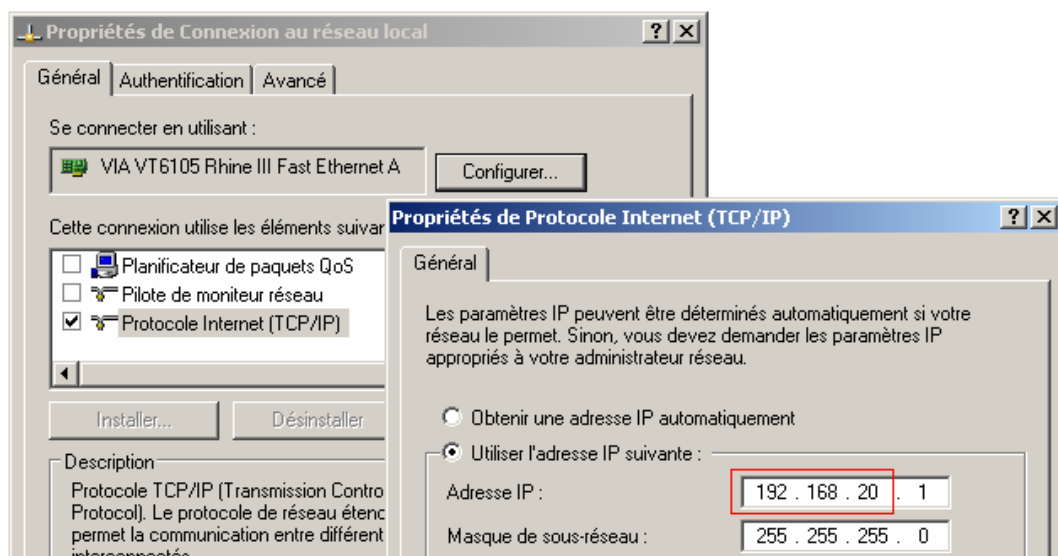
Propriétés de Connexion au réseau local ? X

Général | Authentification | Avancé

Se connecter en utilisant :

VIA VT6105 Rhine III Fast Ethernet A

Configurer...

Cette connexion utilise les éléments suivar

Planificateur de paquets QoS
Pilote de moniteur réseau
Protocole Internet (TCP/IP)

Installer... Désinstaller

Description

Protocole TCP/IP (Transmission Contro Protocol). Le protocole de réseau étenc permet la communication entre différent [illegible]

Propriétés de Protocole Internet (TCP/IP) ? X

Général

Les paramètres IP peuvent être déterminés automatiquement si votre réseau le permet. Sinon, vous devez demander les paramètres IP appropriés à votre administrateur réseau.

Obtenir une adresse IP automatiquement

Utiliser l'adresse IP suivante :

Adresse IP : 192 . 168 . 20 . 1

Masque de sous-réseau : 255 . 255 . 255 . 0